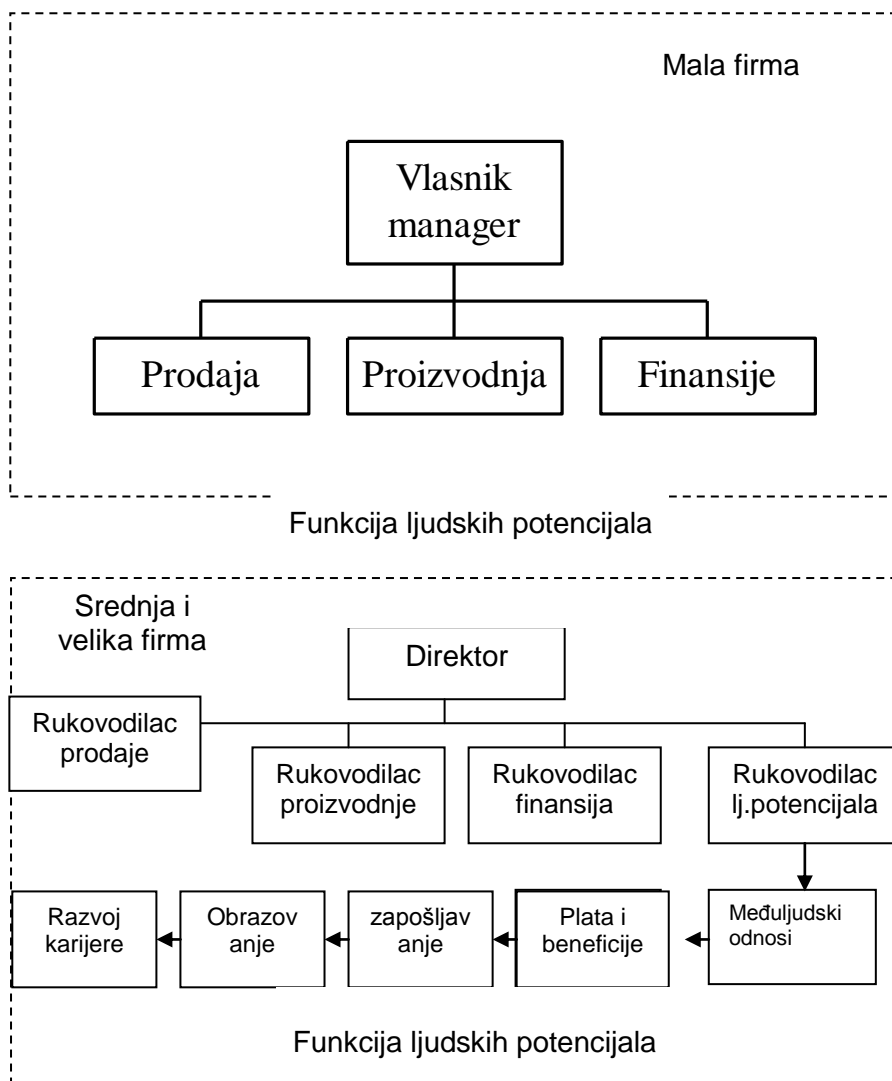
Mala firma

Vlasnik manager

Prodaja

Proizvodnja

Finansije

Funkcija ljudskih potencijala

Srednja i velika firma

Direktor

Rukovodilac prodaje

Rukovodilac proizvodnje

Rukovodilac finansija

Rukovodilac lj.potencijala

Razvoj karijere

Obrazov anje

zapošljav anje

Plata i beneficije

Međuljudski odnosi

Funkcija ljudskih potencijala